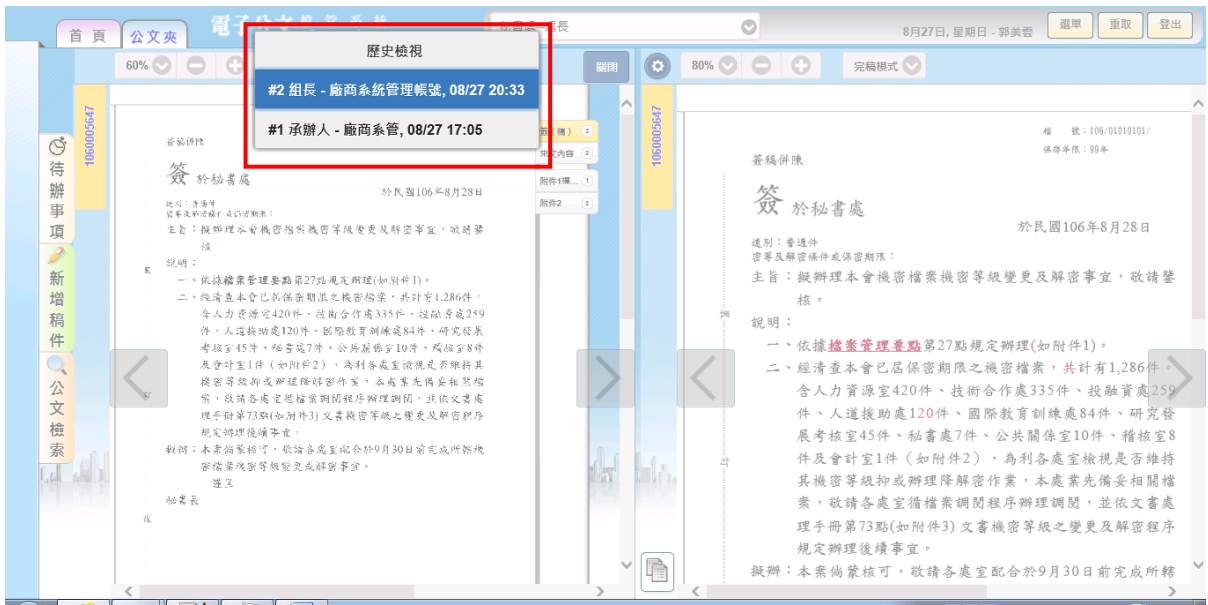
首 頁　公文夾　電子公文

秘書處 組長

8月27日, 星期日 - 郭美雲　選單　重取　登出

60%　80%　完稿模式

歷史檢視

#2 組長 - 廠商系統管理帳號, 08/27 20:33

#1 承辦人 - 廠商系管, 08/27 17:05

關閉

1060005647

待辦事項　新增稿件　公文檢索

簽稿併陳

簽 於秘書處

於民國106年8月28日

速別：普通件
密等及解密條件或保密期限：

主旨：擬辦理本會機密檔案機密等級變更及解密事宜，敬請鑒核。

說明：

一、依據檔案管理要點第27點規定辦理(如附件1)。

二、經清查本會已屆保密期限之機密檔案，共計有1,286件，含人力資源室420件、技術合作處335件、投融資處259件、人道援助處120件、國際教育訓練處84件、研究發展考核室45件、秘書處7件、公共關係室10件、稽核室8件及會計室1件（如附件2），為利各處室檢視是否維持其機密等級抑或辦理降解密作業，本處業先備妥相關檔案，敬請各處室循檔案調閱程序辦理調閱，並依文書處理手冊第73點(如附件3)文書機密等級之變更及解密程序規定辦理後續事宜。

擬辦：本案倘蒙核可，敬請各處室配合於9月30日前完成所轄機密檔案機密等級變更及解密事宜。

陳

秘書長

附件1標... 1
附件2

檔 號：106/01010101/
保存年限：99年